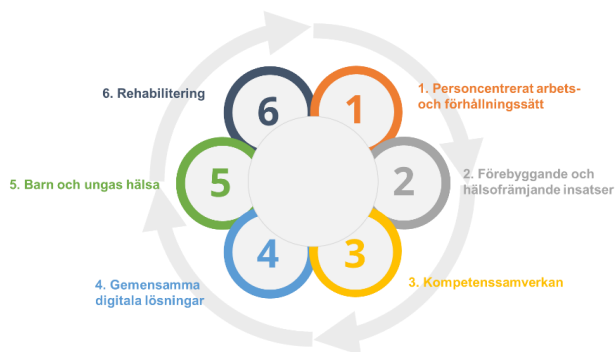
6. Rehabilitering

1. Personcentrerat arbets- och förhållningssätt

2. Förebyggande och hälsofrämjande insatser

3. Kompetenssamverkan

4. Gemensamma digitala lösningar

5. Barn och ungas hälsa

6

1

2

3

4

5